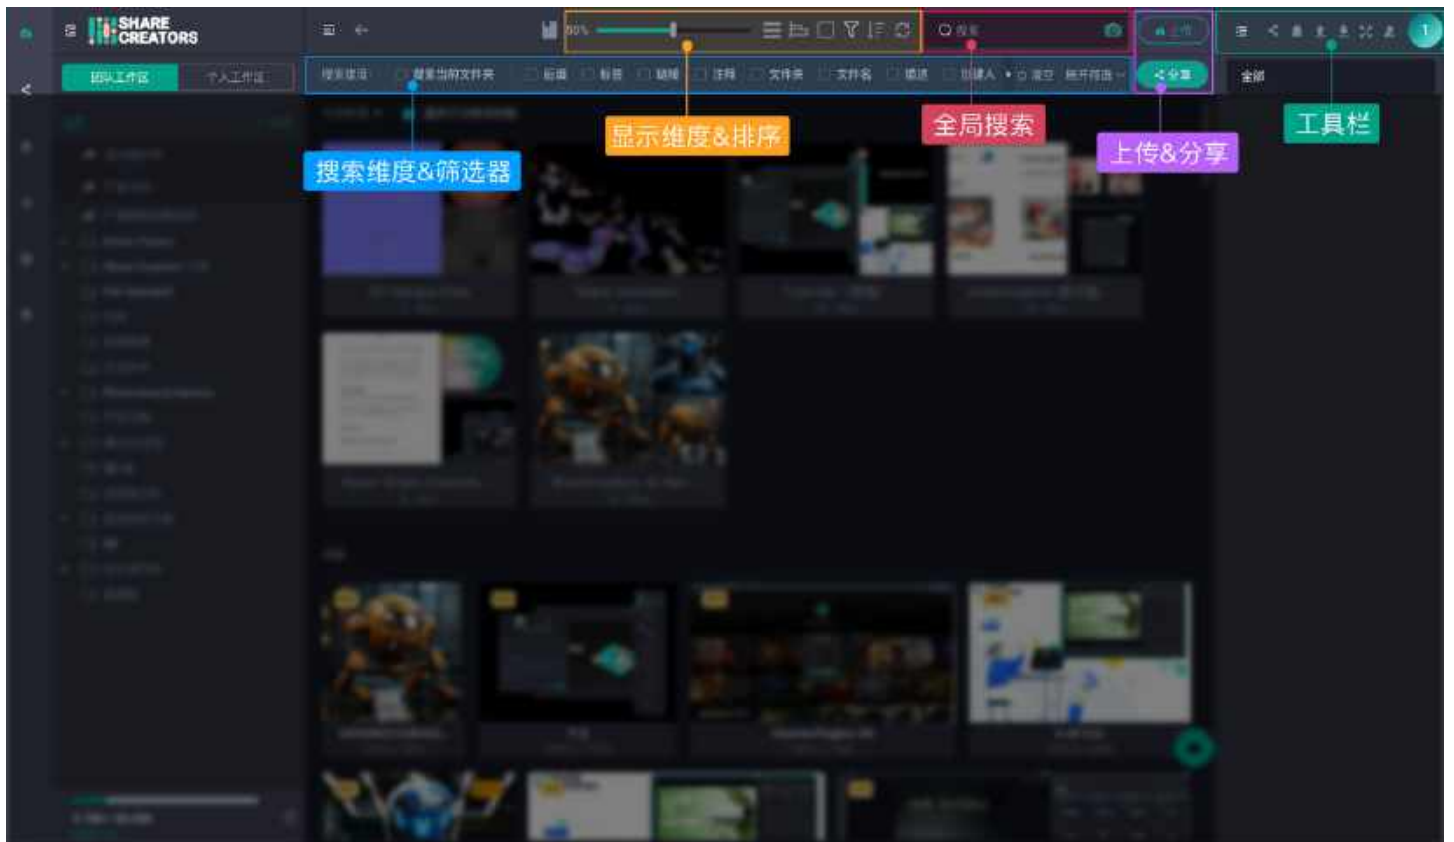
SHARE CREATORS

团队工作区 个人工作区

50%

搜索

上传

搜索维度 搜索当前文件夹 标题 标签 链接 注释 文件夹 文件名 描述 创建人 · 或 展开筛选

分享

全部

搜索维度&筛选器

显示维度&排序

全局搜索

上传&分享

工具栏

1